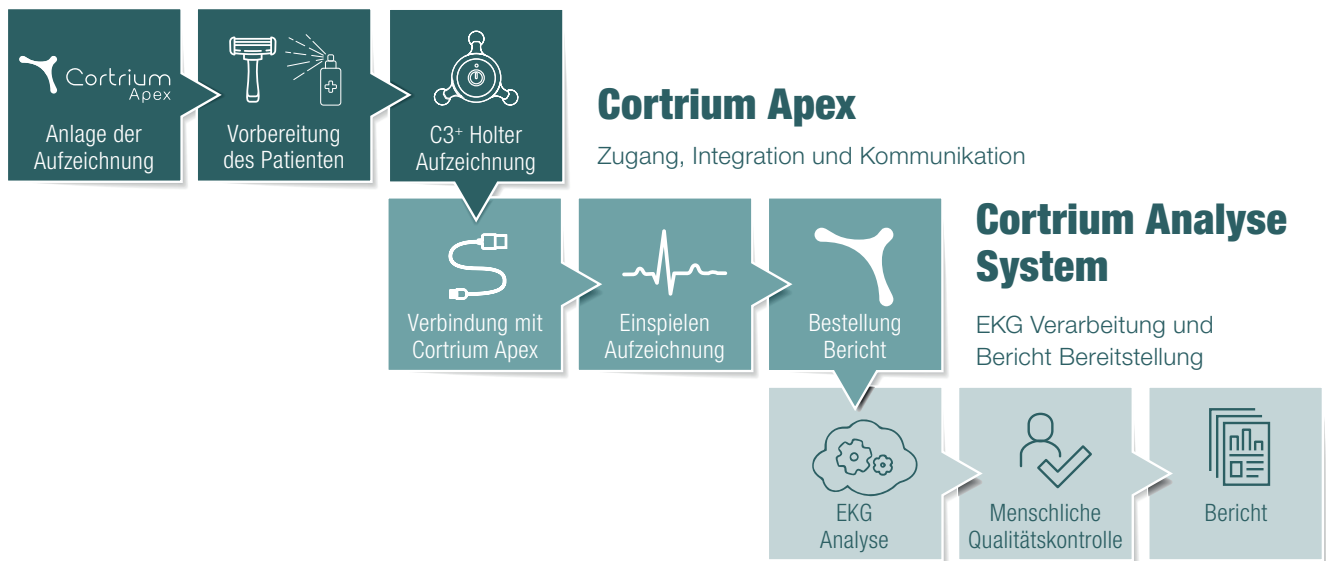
Cortrium Apex

Anlage der Aufzeichnung

Vorbereitung des Patienten

C3⁺ Holter Aufzeichnung

Cortrium Apex

Zugang, Integration und Kommunikation

Verbindung mit Cortrium Apex

Einspielen Aufzeichnung

Bestellung Bericht

Cortrium Analyse System

EKG Verarbeitung und Bericht Bereitstellung

EKG Analyse

Menschliche Qualitätskontrolle

Bericht